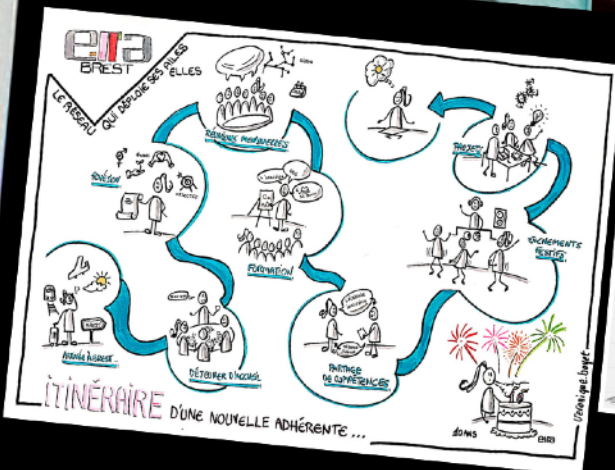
ELLA
BREST

LE RÉSEAU QUI DÉPLOIE SES AILES ELLES

RÉUNIONS MENSUELLES

PROJETS

ÉVÉNEMENTS FESTIFS

ADHÉSION

FORMATION

ARRIVÉE À BREST

DÉJEUNER D'ACCUEIL

PARTAGE DE COMPÉTENCES

ITINÉRAIRE D'UNE NOUVELLE ADHÉRENTE ...

10 ANS

ELLA

Véronique.bouget